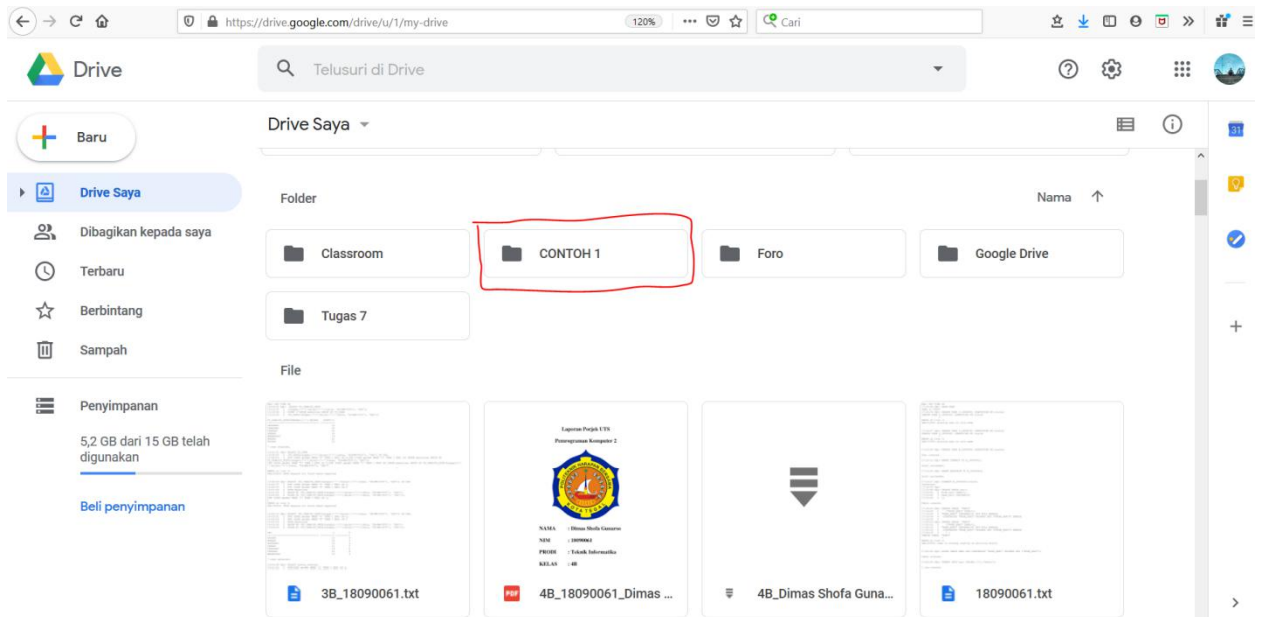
https://drive.google.com/drive/u/1/my-drive 120% Cari

Drive

Telusuri di Drive

Baru

Drive Saya

Dibagikan kepada saya

Terbaru

Berbintang

Sampah

Penyimpanan

5,2 GB dari 15 GB telah digunakan

Beli penyimpanan

Drive Saya

Folder

Nama

Classroom

CONTOH 1

Foro

Google Drive

Tugas 7

File

Laporan Projek UTS

Pemrograman Komputer 2

NAMA : Dimas Shofa Gunawan

NIM : 18090061

PRODI : Teknik Informatika

KELAS : 4B

3B_18090061.txt

4B_18090061_Dimas ...

4B_Dimas Shofa Guna...

18090061.txt